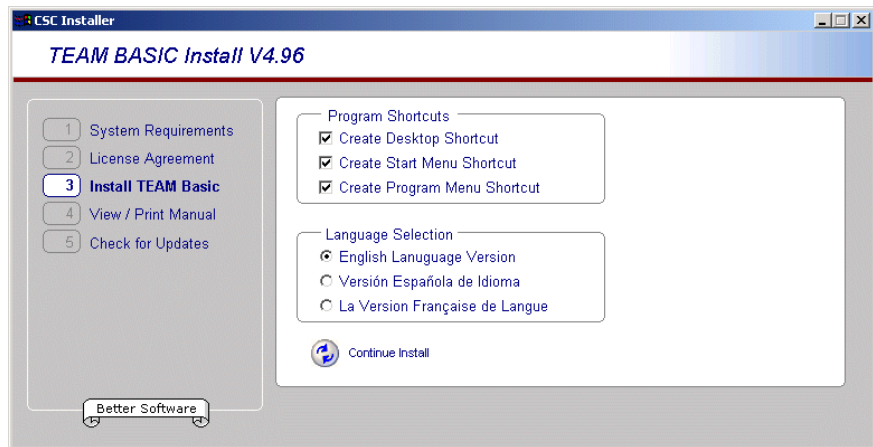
CSC Installer

TEAM BASIC Install V4.96

1 System Requirements
2 License Agreement
3 Install TEAM Basic
4 View / Print Manual
5 Check for Updates

Better Software

Program Shortcuts
☑ Create Desktop Shortcut
☑ Create Start Menu Shortcut
☑ Create Program Menu Shortcut

Language Selection
◉ English Lanuguage Version
○ Versión Española de Idioma
○ La Version Française de Langue

Continue Install